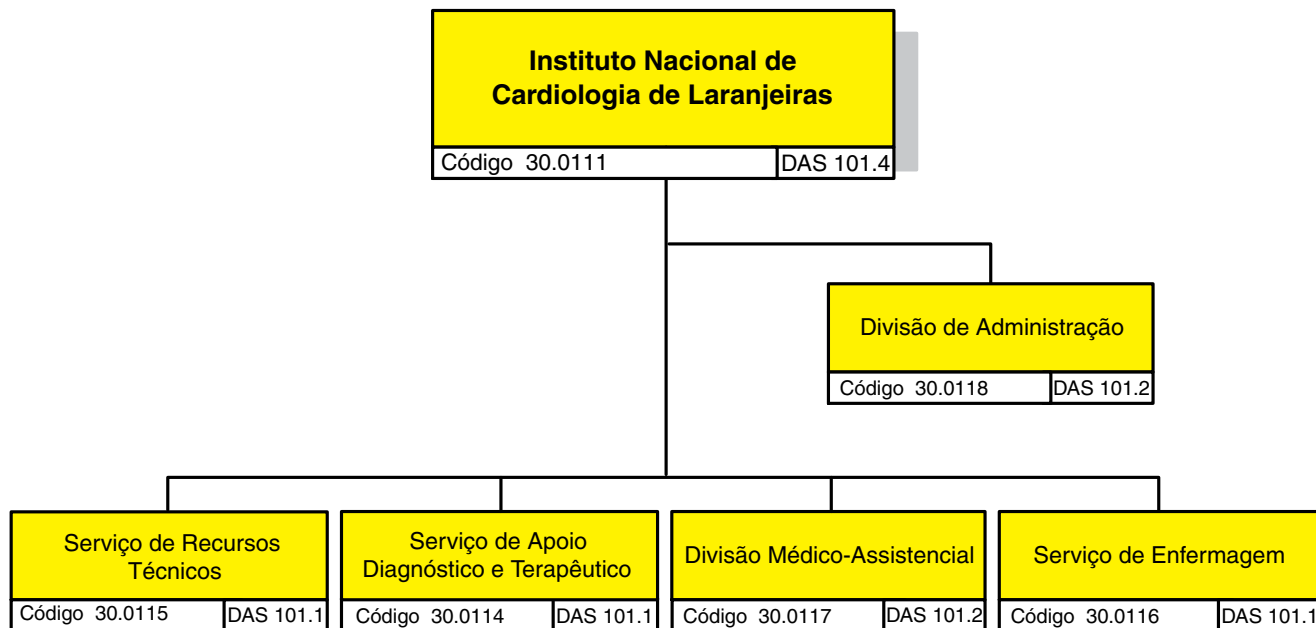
Instituto Nacional de Cardiologia de Laranjeiras
Código 30.0111
DAS 101.4

Divisão de Administração
Código 30.0118
DAS 101.2

Serviço de Recursos Técnicos
Código 30.0115
DAS 101.1

Serviço de Apoio Diagnóstico e Terapêutico
Código 30.0114
DAS 101.1

Divisão Médico-Assistencial
Código 30.0117
DAS 101.2

Serviço de Enfermagem
Código 30.0116
DAS 101.1